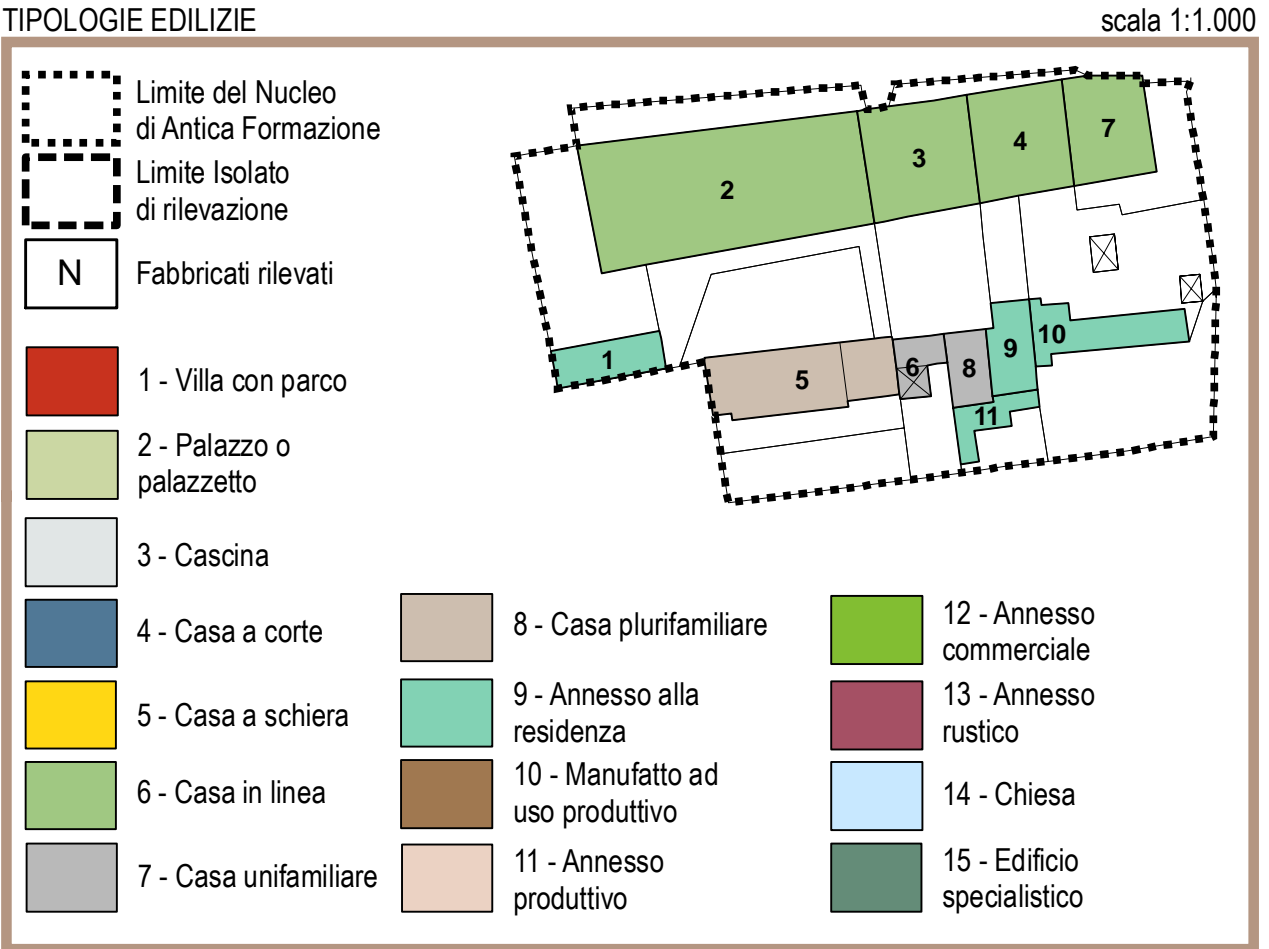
TIPOLOGIE EDILIZIE

scala 1:1.000

Limite del Nucleo di Antica Formazione

Limite Isolato di rilevazione

N

Fabbricati rilevati

1 - Villa con parco

2 - Palazzo o palazzetto

3 - Cascina

4 - Casa a corte

5 - Casa a schiera

6 - Casa in linea

7 - Casa unifamiliare

8 - Casa plurifamiliare

9 - Annesso alla residenza

10 - Manufatto ad uso produttivo

11 - Annesso produttivo

12 - Annesso commerciale

13 - Annesso rustico

14 - Chiesa

15 - Edificio specialistico

2

3

4

7

1

5

6

8

9

10

11